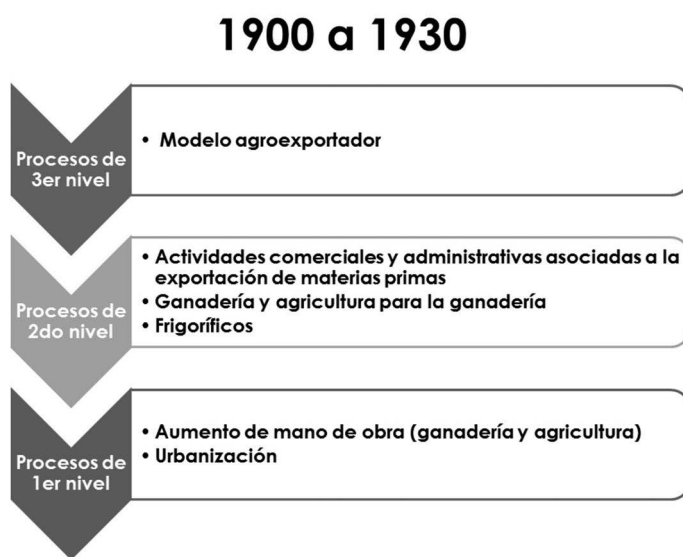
1900 a 1930

Procesos de 3er nivel

- Modelo agroexportador

Procesos de 2do nivel

- Actividades comerciales y administrativas asociadas a la exportación de materias primas
- Ganadería y agricultura para la ganadería
- Frigoríficos

Procesos de 1er nivel

- Aumento de mano de obra (ganadería y agricultura)
- Urbanización